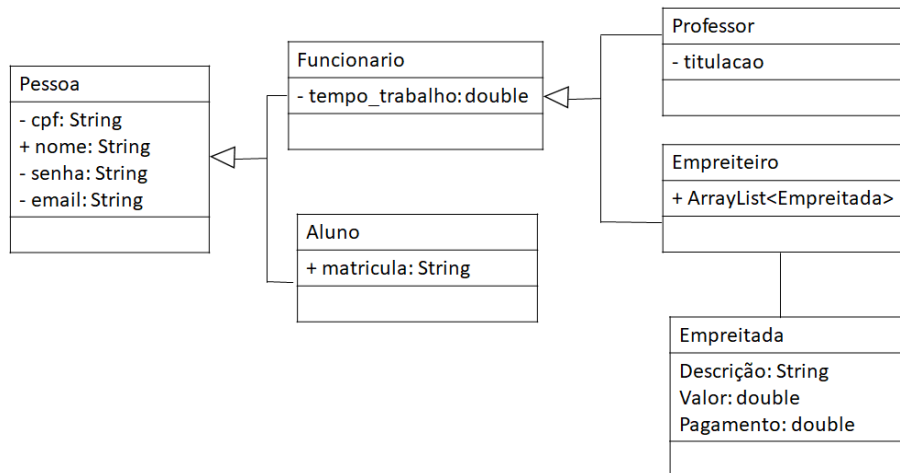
Pessoa
- cpf: String
+ nome: String
- senha: String
- email: String

Funcionario
- tempo_trabalho: double

Aluno
+ matricula: String

Professor
- titulacao

Empreiteiro
+ ArrayList<Empreitada>

Empreitada
Descrição: String
Valor: double
Pagamento: double